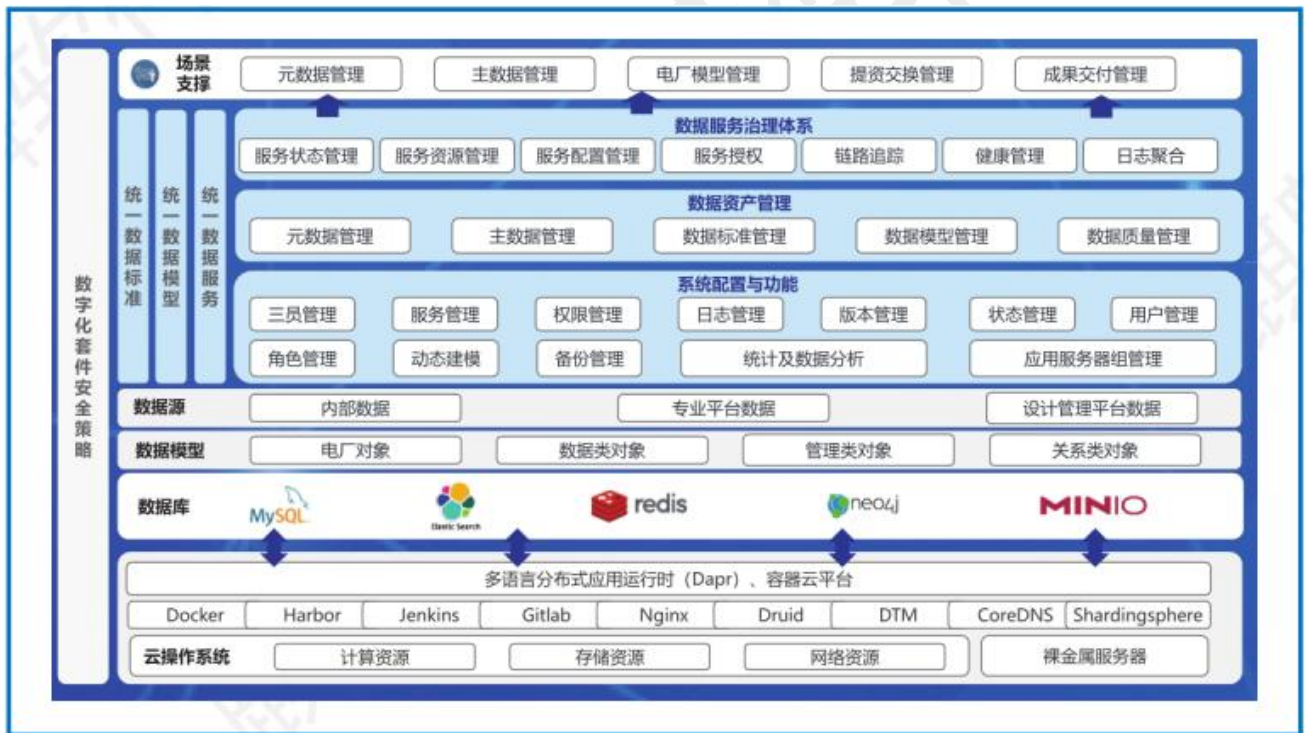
数字化套件安全策略

场景支撑
元数据管理
主数据管理
电厂模型管理
提资交换管理
成果交付管理

统一数据标准
统一数据模型
统一数据服务

数据服务治理体系
服务状态管理
服务资源管理
服务配置管理
服务授权
链路追踪
健康管理
日志聚合

数据资产管理
元数据管理
主数据管理
数据标准管理
数据模型管理
数据质量管理

系统配置与功能
三员管理
服务管理
权限管理
日志管理
版本管理
状态管理
用户管理
角色管理
动态建模
备份管理
统计及数据分析
应用服务器组管理

数据源
内部数据
专业平台数据
设计管理平台数据

数据模型
电厂对象
数据类对象
管理类对象
关系类对象

数据库
MySQL
Elastic Search
redis
neo4j
MINIO

多语言分布式应用运行时（Dapr）、容器云平台
Docker
Harbor
Jenkins
Gitlab
Nginx
Druid
DTM
CoreDNS
Shardingsphere

云操作系统
计算资源
存储资源
网络资源
裸金属服务器